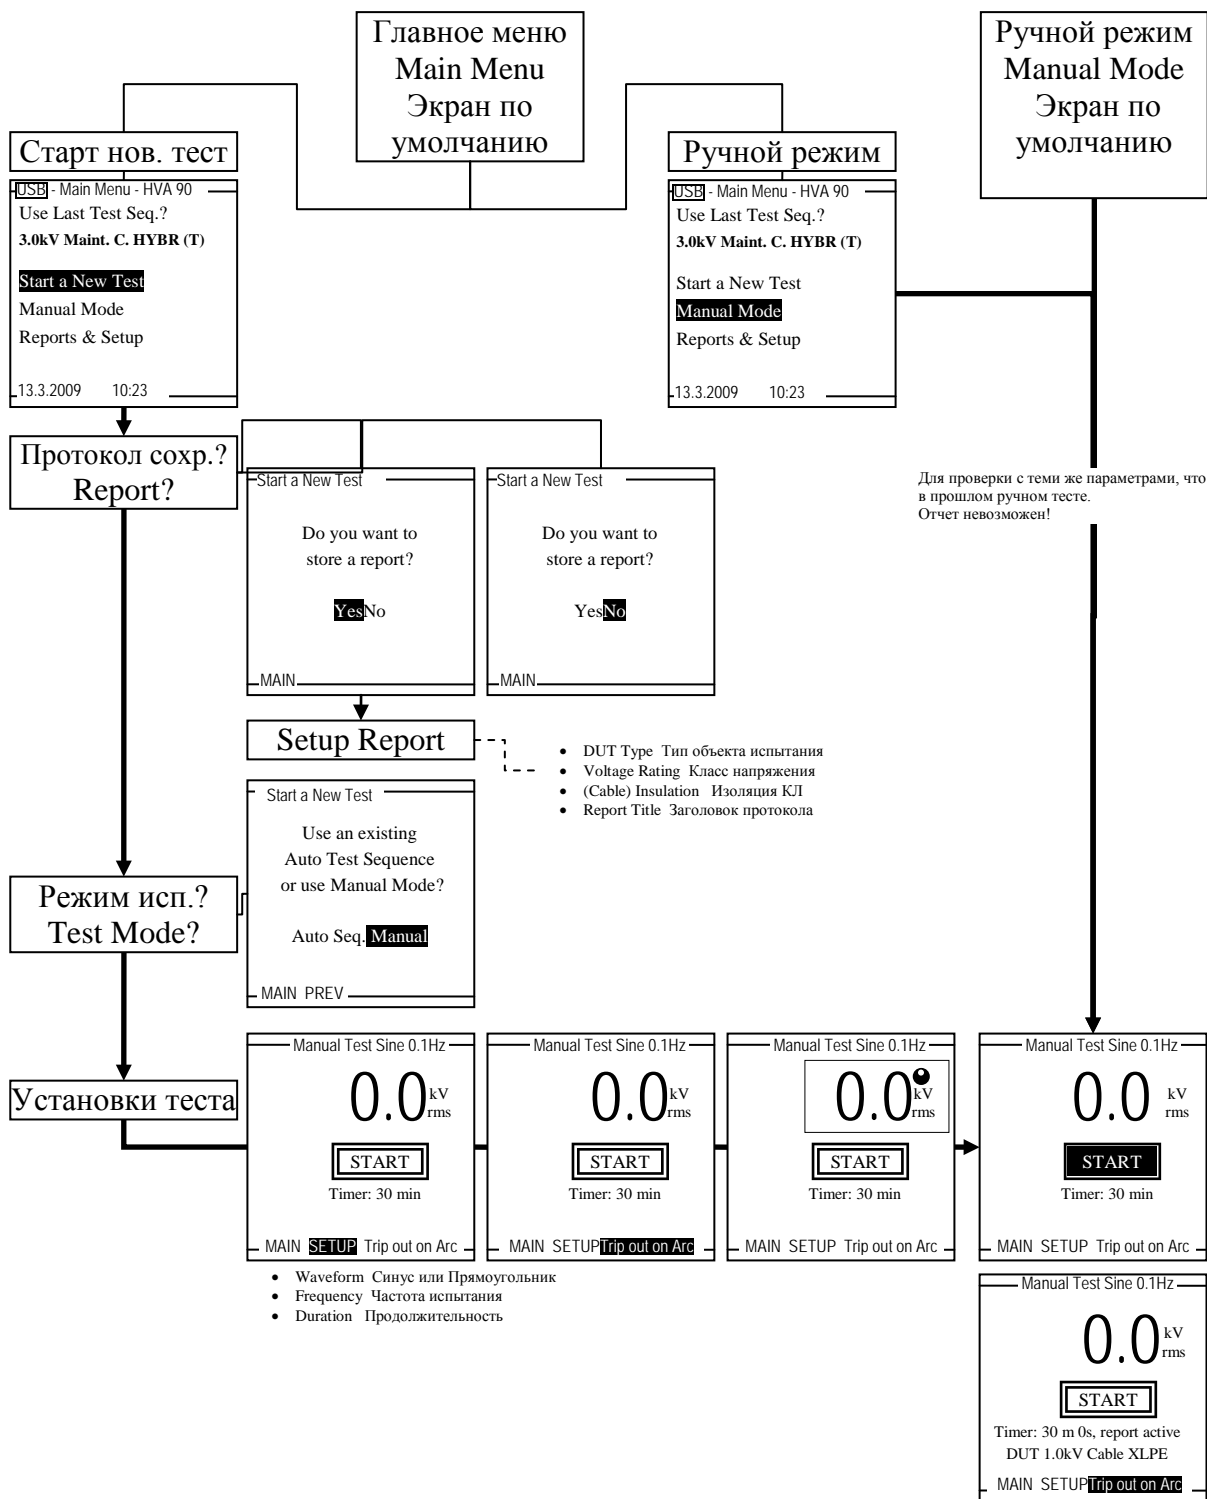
Главное меню
Main Menu
Экран по умолчанию

Ручной режим
Manual Mode
Экран по умолчанию

Старт нов. тест

USB - Main Menu - HVA 90
Use Last Test Seq.?
3.0kV Maint. C. HYBR (T)

Start a New Test
Manual Mode
Reports & Setup

13.3.2009 10:23

Ручной режим

USB - Main Menu - HVA 90
Use Last Test Seq.?
3.0kV Maint. C. HYBR (T)

Start a New Test
Manual Mode
Reports & Setup

13.3.2009 10:23

Протокол сохр.?
Report?

Start a New Test
Do you want to store a report?
Yes No
MAIN

Start a New Test
Do you want to store a report?
Yes No
MAIN

Для проверки с теми же параметрами, что в прошлом ручном тесте.
Отчет невозможен!

Setup Report

- DUT Type Тип объекта испытания
- Voltage Rating Класс напряжения
- (Cable) Insulation Изоляция КЛ
- Report Title Заголовок протокола

Start a New Test
Use an existing Auto Test Sequence or use Manual Mode?
Auto Seq. Manual
MAIN PREV

Режим исп.?
Test Mode?

Установки теста

Manual Test Sine 0.1Hz
0.0 kV rms
START
Timer: 30 min
MAIN SETUP Trip out on Arc

Manual Test Sine 0.1Hz
0.0 kV rms
START
Timer: 30 min
MAIN SETUP Trip out on Arc

Manual Test Sine 0.1Hz
0.0 kV rms
START
Timer: 30 min
MAIN SETUP Trip out on Arc

Manual Test Sine 0.1Hz
0.0 kV rms
START
Timer: 30 min
MAIN SETUP Trip out on Arc

- Waveform Синус или Прямоугольник
- Frequency Частота испытания
- Duration Продолжительность

Manual Test Sine 0.1Hz
0.0 kV rms
START
Timer: 30 m 0s, report active
DUT 1.0kV Cable XLPE
MAIN SETUP Trip out on Arc